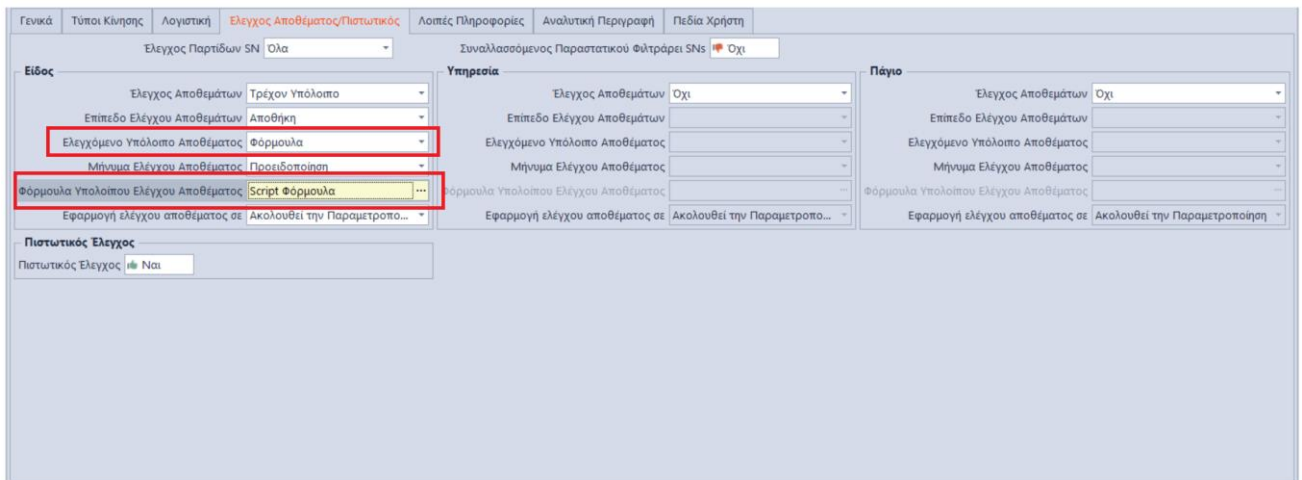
Γενικά | Τύποι Κίνησης | Λογιστική | Ελεγχος Αποθέματος/Πιστωτικός | Λοιπές Πληροφορίες | Αναλυτική Περιγραφή | Πεδία Χρήστη

Έλεγχος Παρτίδων SN Όλα
Συναλλασσόμενος Παραστατικού Φιλτράρει SNs Όχι

Είδος
Έλεγχος Αποθεμάτων Τρέχον Υπόλοιπο
Επίπεδο Ελέγχου Αποθεμάτων Αποθήκη
Ελεγχόμενο Υπόλοιπο Αποθέματος Φόρμουλα
Μήνυμα Ελέγχου Αποθέματος Προειδοποίηση
Φόρμουλα Υπολοίπου Ελέγχου Αποθέματος Script Φόρμουλα
Εφαρμογή ελέγχου αποθέματος σε Ακολουθεί την Παραμετροπο...

Υπηρεσία
Έλεγχος Αποθεμάτων Όχι
Επίπεδο Ελέγχου Αποθεμάτων
Ελεγχόμενο Υπόλοιπο Αποθέματος
Μήνυμα Ελέγχου Αποθέματος
Φόρμουλα Υπολοίπου Ελέγχου Αποθέματος
Εφαρμογή ελέγχου αποθέματος σε Ακολουθεί την Παραμετροπο...

Πάγιο
Έλεγχος Αποθεμάτων Όχι
Επίπεδο Ελέγχου Αποθεμάτων
Ελεγχόμενο Υπόλοιπο Αποθέματος
Μήνυμα Ελέγχου Αποθέματος
Φόρμουλα Υπολοίπου Ελέγχου Αποθέματος
Εφαρμογή ελέγχου αποθέματος σε Ακολουθεί την Παραμετροποίηση

Πιστωτικός Έλεγχος
Πιστωτικός Έλεγχος Ναι